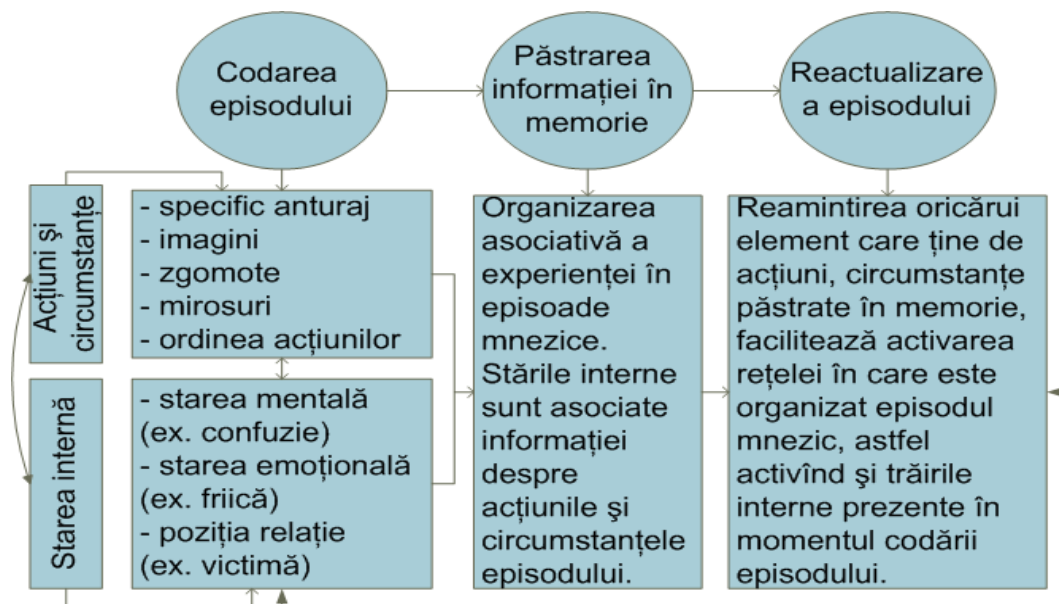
Codarea episodului

Păstrarea informației în memorie

Reactualizare a episodului

Acțiuni şi circumstanțe

- specific anturaj
- imagini
- zgomote
- mirosuri
- ordinea acțiunilor

Starea internă

- starea mentală (ex. confuzie)
- starea emoțională (ex. friică)
- poziția relație (ex. victimă)

Organizarea asociativă a experienței în episoade mnezice. Stările interne sunt asociate informației despre acțiunile şi circumstanțele episodului.

Reamintirea oricărui element care ține de acțiuni, circumstanțe păstrate în memorie, facilitează activarea rețelei în care este organizat episodul mnezic, astfel activînd şi trăirile interne prezente în momentul codării episodului.